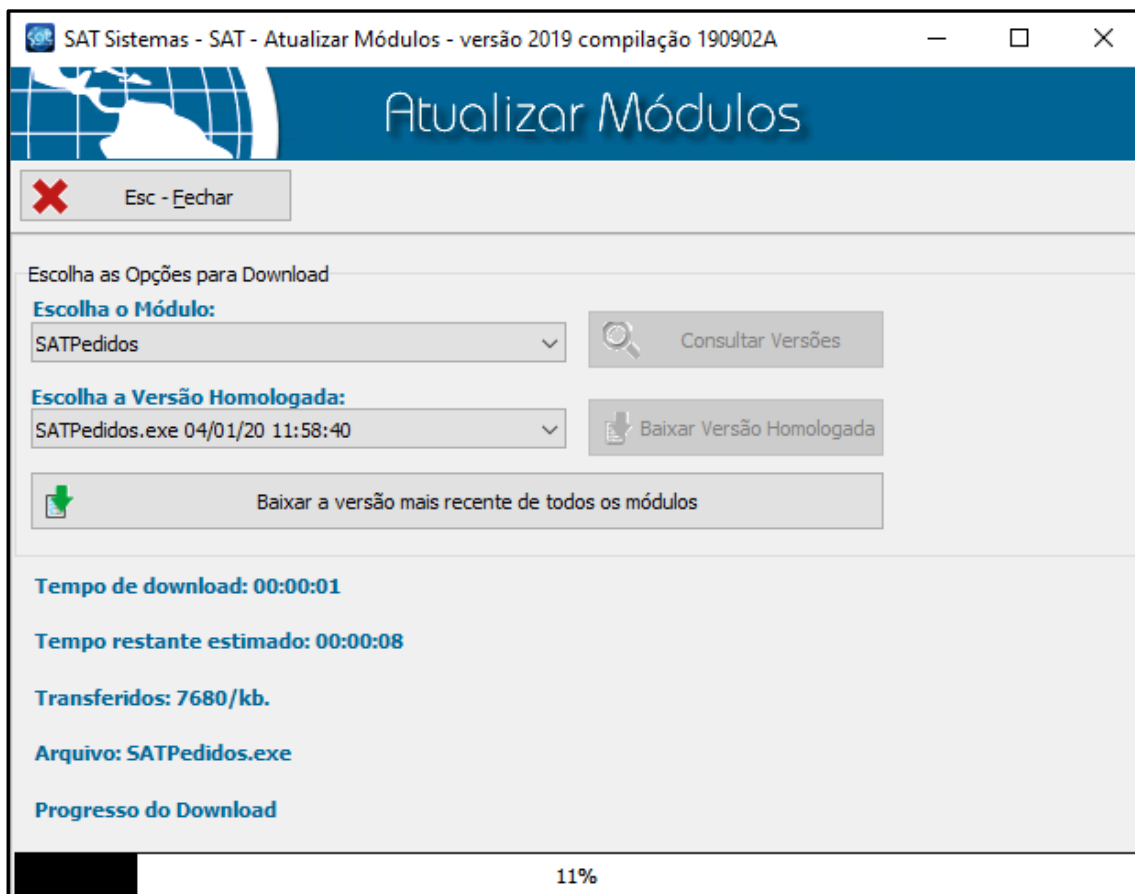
SAT Sistemas - SAT - Atualizar Módulos - versão 2019 compilação 190902A

Atualizar Módulos

Esc - Fechar

Escolha as Opções para Download

Escolha o Módulo:

SATPedidos

Consultar Versões

Escolha a Versão Homologada:

SATPedidos.exe 04/01/20 11:58:40

Baixar Versão Homologada

Baixar a versão mais recente de todos os módulos

Tempo de download: 00:00:01

Tempo restante estimado: 00:00:08

Transferidos: 7680/kb.

Arquivo: SATPedidos.exe

Progresso do Download

11%